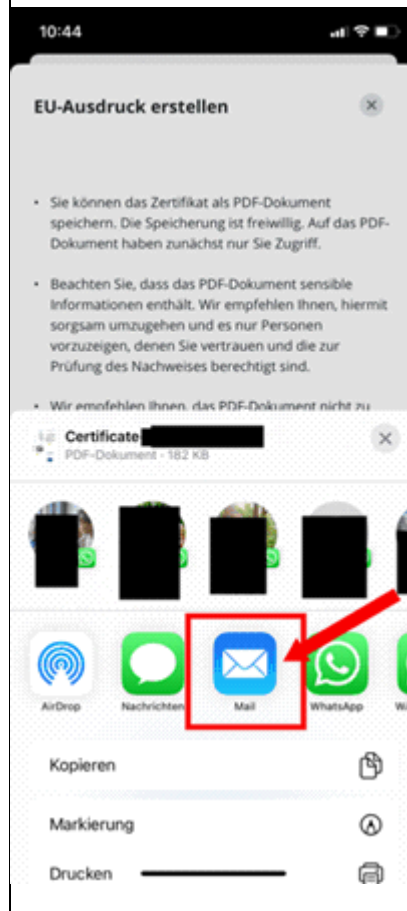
10:44

EU-Ausdruck erstellen

• Sie können das Zertifikat als PDF-Dokument speichern. Die Speicherung ist freiwillig. Auf das PDF-Dokument haben zunächst nur Sie Zugriff.

• Beachten Sie, dass das PDF-Dokument sensible Informationen enthält. Wir empfehlen Ihnen, hiermit sorgsam umzugehen und es nur Personen vorzuzeigen, denen Sie vertrauen und die zur Prüfung des Nachweises berechtigt sind.

• Wir empfehlen Ihnen, das PDF-Dokument nicht zu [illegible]

Certificate
PDF-Dokument · 182 KB

AirDrop
Nachrichten
Mail
WhatsApp
Wi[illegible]

Kopieren
Markierung
Drucken